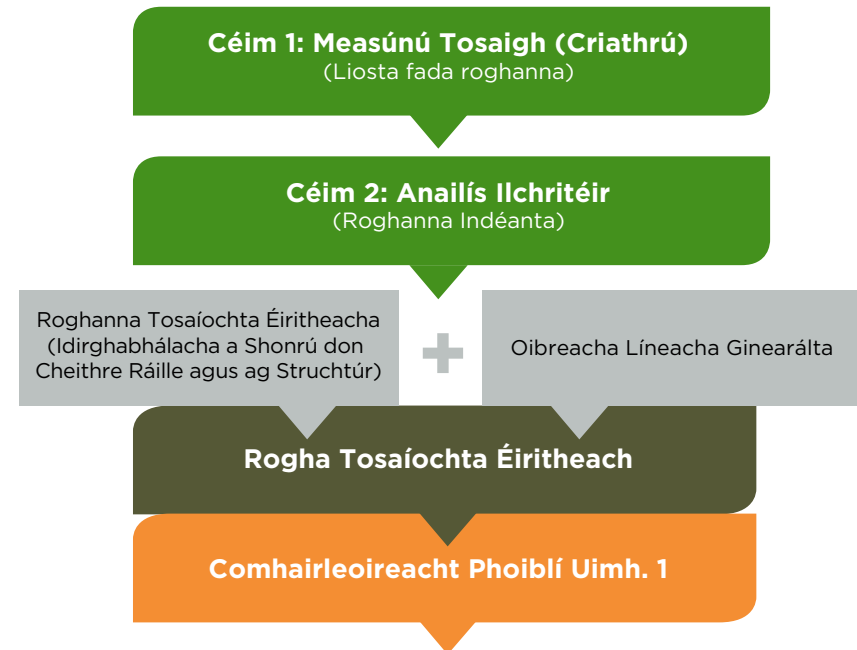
Céim 1: Measúnú Tosaigh (Criathrú)
(Liosta fada roghanna)

Céim 2: Anailís Ilchritéir
(Roghanna Indéanta)

Roghanna Tosaíochta Éiritheacha (Idirghabhálacha a Shonrú don Cheithre Ráille agus ag Struchtúr)

+

Oibreacha Líneacha Ginearálta

Rogha Tosaíochta Éiritheach

Comhairleoireacht Phoiblí Uimh. 1